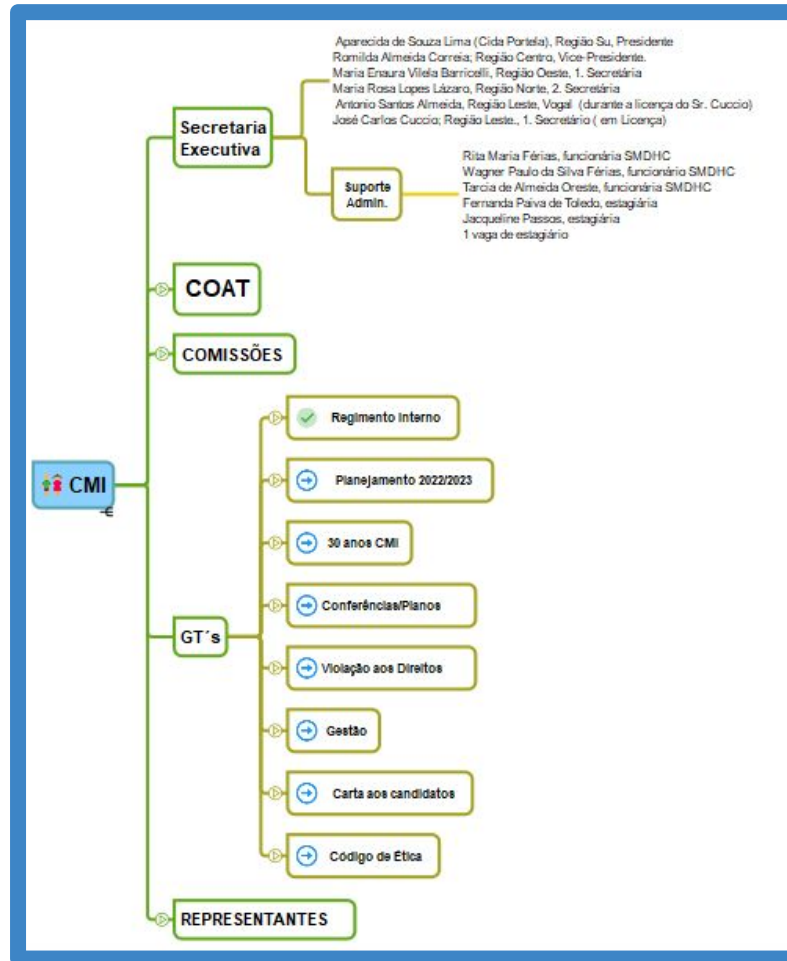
CMI

Secretaria Executiva

Aparecida de Souza Lima (Cida Portela), Região Su, Presidente
Romilda Almeida Correia; Região Centro, Vice-Presidente.
Maria Enaura Vilela Barricelli, Região Oeste, 1. Secretária
Maria Rosa Lopes Lázaro, Região Norte, 2. Secretária
Antonio Santos Almeida, Região Leste, Vogal (durante a licença do Sr. Cuccio)
José Carlos Cuccio; Região Leste., 1. Secretário ( em Licença)

Suporte Admin.

Rita Maria Férias, funcionária SMDHC
Wagner Paulo da Silva Férias, funcionário SMDHC
Tarcia de Almeida Oreste, funcionária SMDHC
Fernanda Paiva de Toledo, estagiária
Jacqueline Passos, estagiária
1 vaga de estagiário

COAT

COMISSÕES

GT´s

Regimento Interno

Planejamento 2022/2023

30 anos CMI

Conferências/Planos

Violação aos Direitos

Gestão

Carta aos candidatos

Código de Ética

REPRESENTANTES